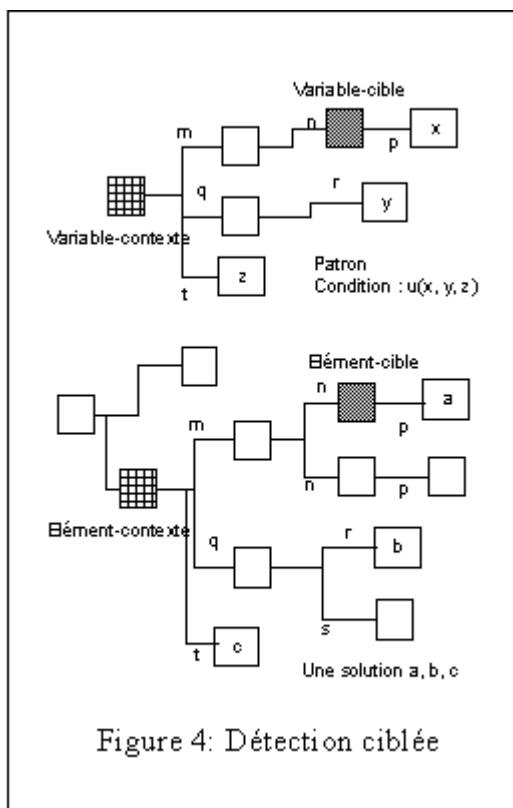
Variable-cible

m

n

x

p

q

r

y

Variable-contexte

z

t

Patron
Condition : u(x, y, z)

Elément-cible

n

a

m

p

n

p

Elément-contexte

q

r

b

s

t

c

Une solution a, b, c

Figure 4: Détection ciblée